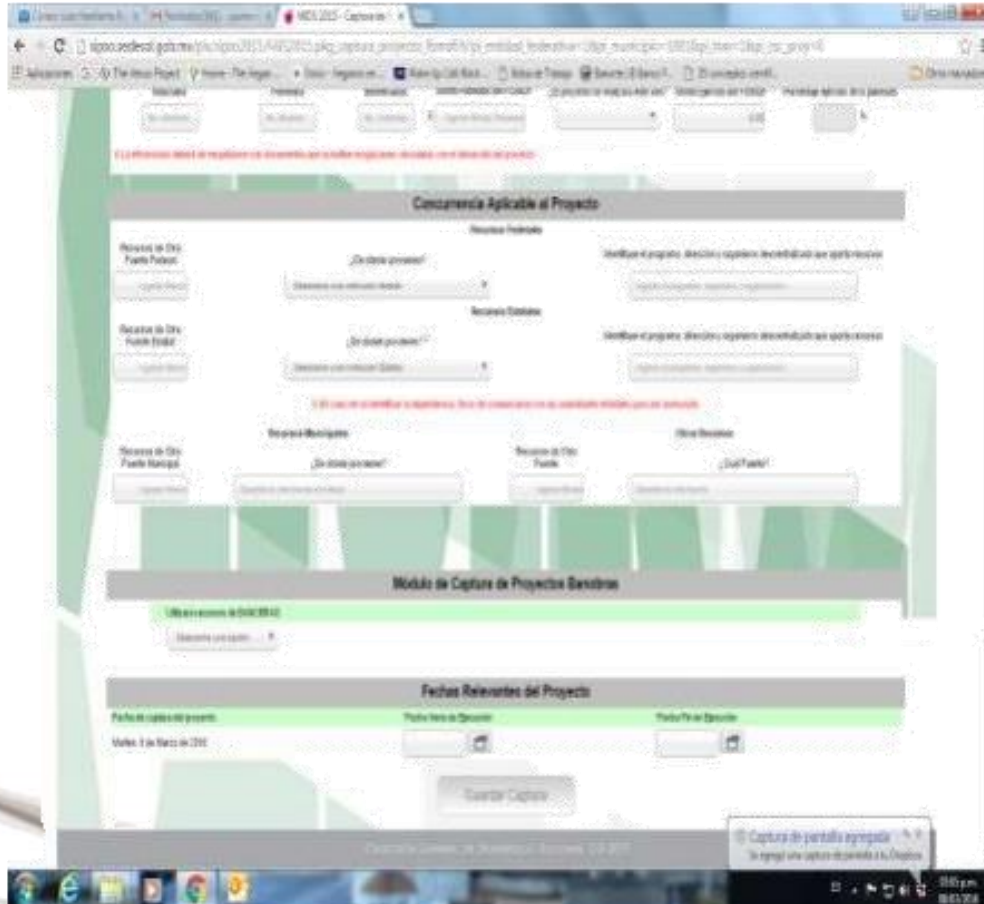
MIDS 2015 - Captura de

sipso.sedesol.gob.mx

Concurrencia Aplicable al Proyecto

Recursos Federales

Recursos de Otra Fuente Federal

¿De dónde provienen?

Identificar el programa, dirección y organismo descentralizado que aporta recursos

Recursos Estatales

Recursos de Otra Fuente Estatal

¿De dónde provienen?

Identificar el programa, dirección y organismo descentralizado que aporta recursos

Recursos Municipales

Otros Recursos

Recursos de Otra Fuente Municipal

¿De dónde provienen?

Recursos de Otra Fuente

¿Cuál Fuente?

Modulo de Captura de Proyectos Banobras

Fechas Relevantes del Proyecto

Fecha de captura del proyecto

Fecha Inicio de Ejecución

Fecha Fin de Ejecución

Martes, 8 de Marzo de 2016

Guardar Captura

Captura de pantalla agregada

Se agregó una captura de pantalla a tu OneDrive